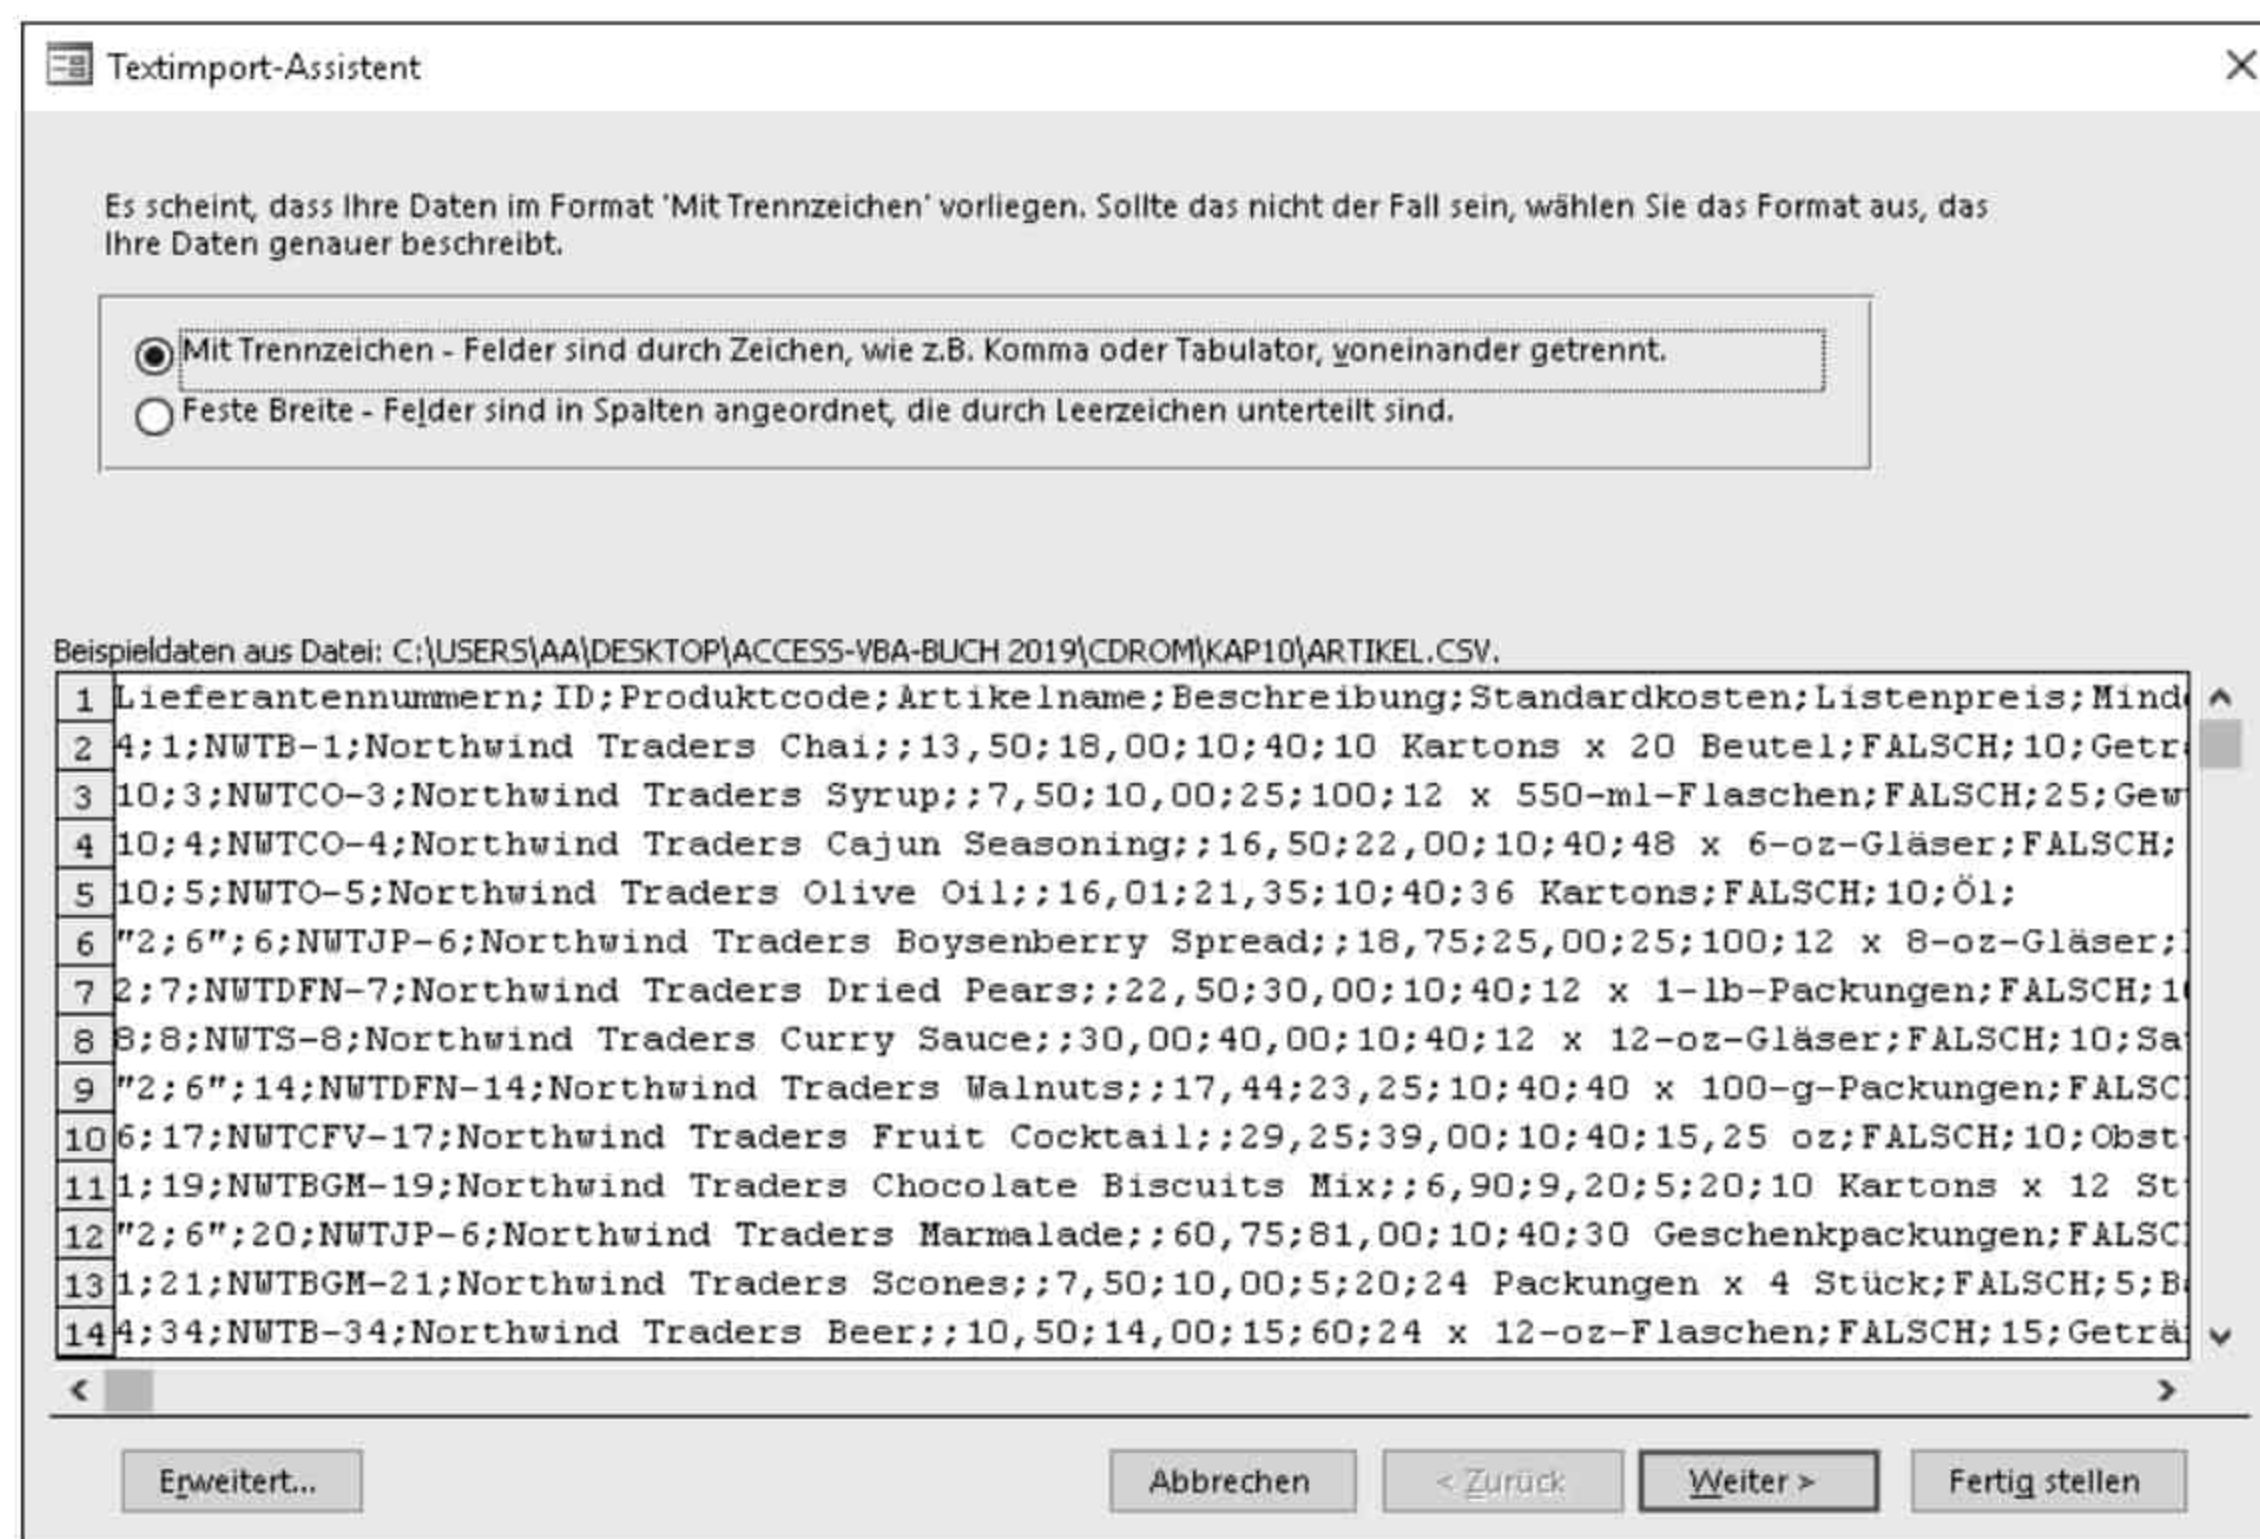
Textimport-Assistent

Es scheint, dass Ihre Daten im Format 'Mit Trennzeichen' vorliegen. Sollte das nicht der Fall sein, wählen Sie das Format aus, das Ihre Daten genauer beschreibt.

Mit Trennzeichen - Felder sind durch Zeichen, wie z.B. Komma oder Tabulator, voneinander getrennt.
Feste Breite - Felder sind in Spalten angeordnet, die durch Leerzeichen unterteilt sind.

Beispieldaten aus Datei: C:\USERS\AA\DESKTOP\ACCESS-VBA-BUCH 2019\CDROM\KAP10\ARTIKEL.CSV.

1 Lieferantennummern;ID;Produktcode;Artikelname;Beschreibung;Standardkosten;Listenpreis;Mind
2 4;1;NWTB-1;Northwind Traders Chai;;13,50;18,00;10;40;10 Kartons x 20 Beutel;FALSCH;10;Getr
3 10;3;NWTCO-3;Northwind Traders Syrup;;7,50;10,00;25;100;12 x 550-ml-Flaschen;FALSCH;25;Gew
4 10;4;NWTCO-4;Northwind Traders Cajun Seasoning;;16,50;22,00;10;40;48 x 6-oz-Gläser;FALSCH;
5 10;5;NWTO-5;Northwind Traders Olive Oil;;16,01;21,35;10;40;36 Kartons;FALSCH;10;Öl;
6 "2;6";6;NWTJP-6;Northwind Traders Boysenberry Spread;;18,75;25,00;25;100;12 x 8-oz-Gläser;
7 2;7;NWTDFN-7;Northwind Traders Dried Pears;;22,50;30,00;10;40;12 x 1-lb-Packungen;FALSCH;1
8 8;8;NWTS-8;Northwind Traders Curry Sauce;;30,00;40,00;10;40;12 x 12-oz-Gläser;FALSCH;10;Sa
9 "2;6";14;NWTDFN-14;Northwind Traders Walnuts;;17,44;23,25;10;40;40 x 100-g-Packungen;FALSC
10 6;17;NWTCFV-17;Northwind Traders Fruit Cocktail;;29,25;39,00;10;40;15,25 oz;FALSCH;10;Obst
11 1;19;NWTBGM-19;Northwind Traders Chocolate Biscuits Mix;;6,90;9,20;5;20;10 Kartons x 12 St
12 "2;6";20;NWTJP-6;Northwind Traders Marmalade;;60,75;81,00;10;40;30 Geschenkpackungen;FALSC
13 1;21;NWTBGM-21;Northwind Traders Scones;;7,50;10,00;5;20;24 Packungen x 4 Stück;FALSCH;5;B
14 4;34;NWTB-34;Northwind Traders Beer;;10,50;14,00;15;60;24 x 12-oz-Flaschen;FALSCH;15;Geträ

Erweitert... Abbrechen < Zurück Weiter > Fertig stellen